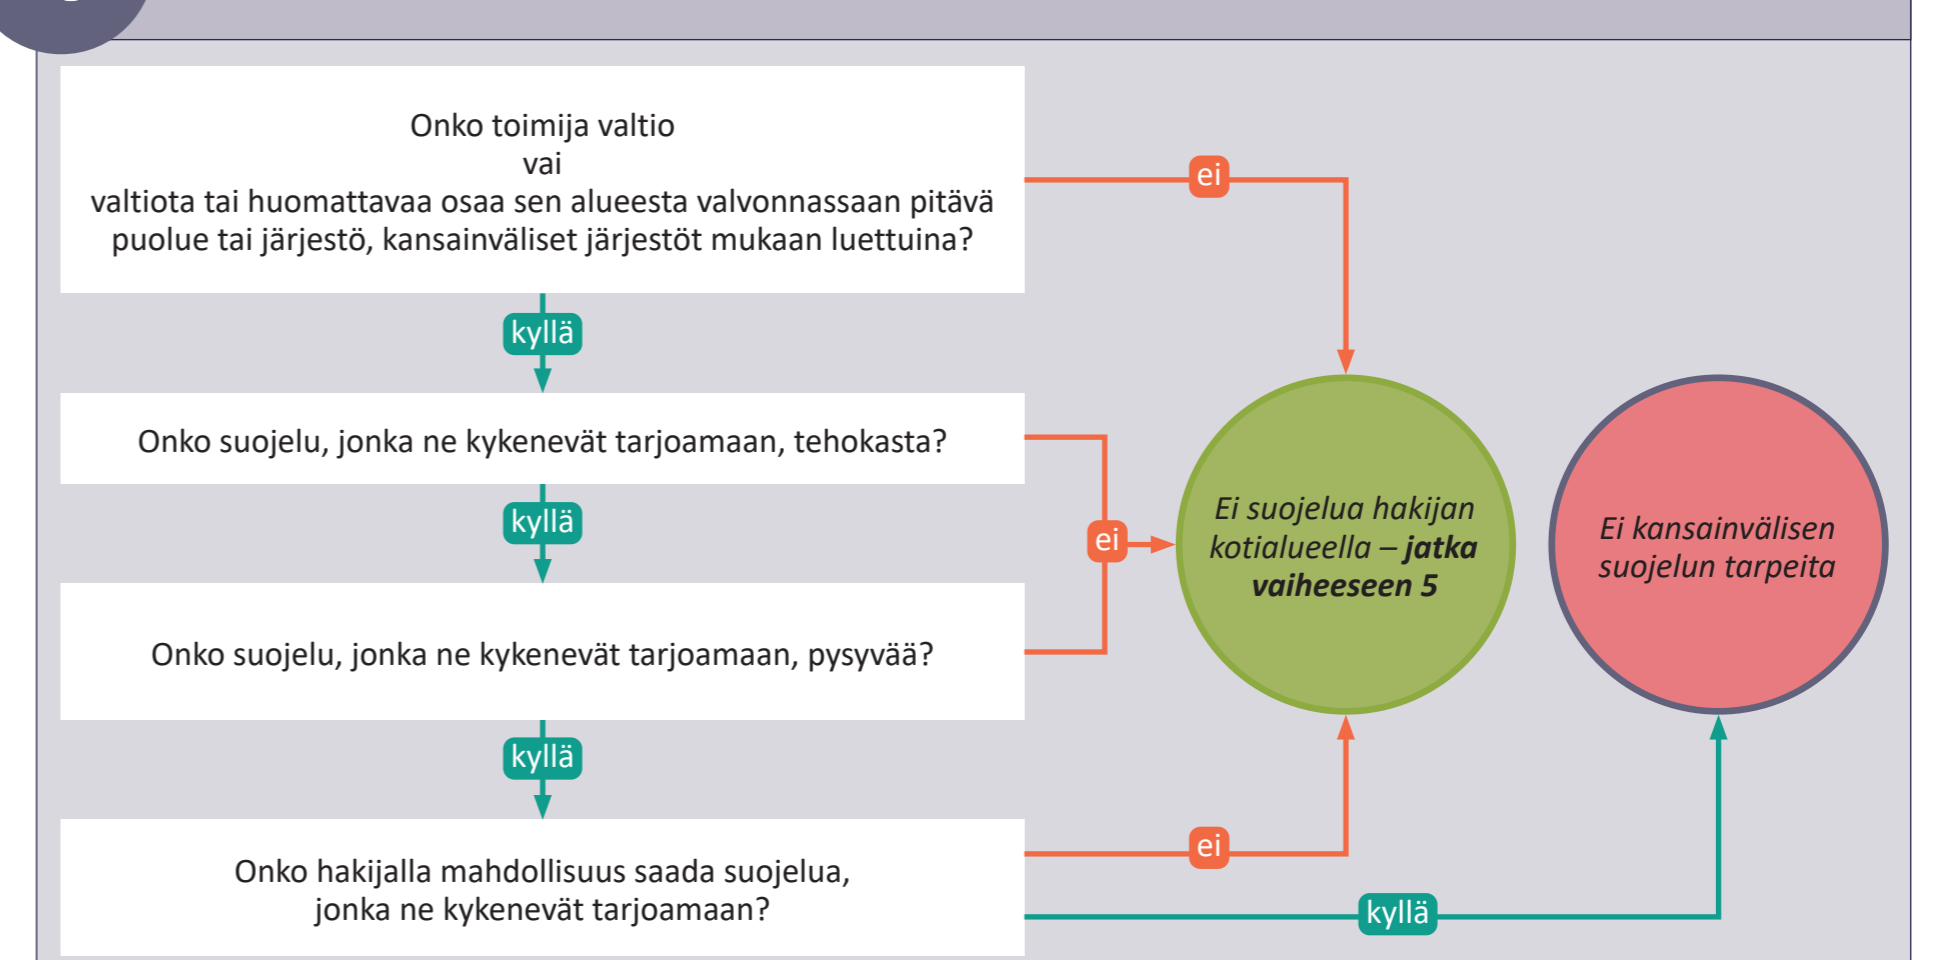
Onko toimija valtio
vai
valtiota tai huomattavaa osaa sen alueesta valvonnassaan pitävä puolue tai järjestö, kansainväliset järjestöt mukaan luettuina?

ei

kyllä

Onko suojelu, jonka ne kykenevät tarjoamaan, tehokasta?

kyllä

ei

Ei suojelua hakijan kotialueella – **jatka vaiheeseen 5**

Ei kansainvälisen suojelun tarpeita

Onko suojelu, jonka ne kykenevät tarjoamaan, pysyvää?

kyllä

Onko hakijalla mahdollisuus saada suojelua, jonka ne kykenevät tarjoamaan?

ei

kyllä